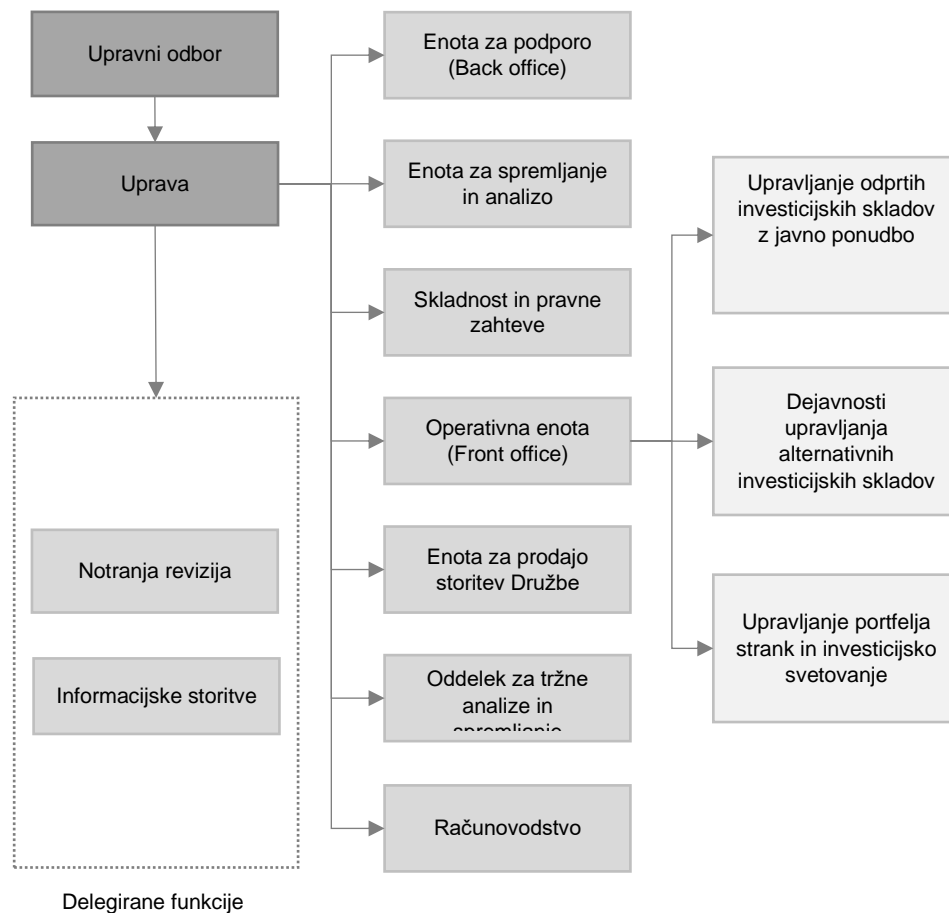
Upravni odbor

Uprava

Enota za podporo (Back office)

Enota za spremljanje in analizo

Skladnost in pravne zahteve

Operativna enota (Front office)

Enota za prodajo storitev Družbe

Oddelek za tržne analize in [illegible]

Računovodstvo

Upravljanje odprtih investicijskih skladov z javno ponudbo

Dejavnosti upravljanja alternativnih investicijskih skladov

Upravljanje portfelja strank in investicijsko svetovanje

Notranja revizija

Informacijske storitve

Delegirane funkcije